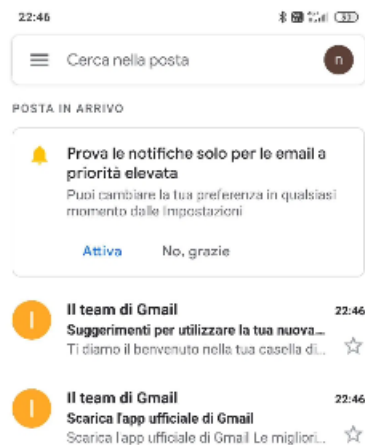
22:46

Cerca nella posta

n

POSTA IN ARRIVO

Prova le notifiche solo per le email a priorità elevata

Puoi cambiare la tua preferenza in qualsiasi momento dalle Impostazioni

Attiva

No, grazie

I

Il team di Gmail

22:46

Suggerimenti per utilizzare la tua nuova...

Ti diamo il benvenuto nella tua casella di...

I

Il team di Gmail

22:46

Scarica l'app ufficiale di Gmail

Scarica l'app ufficiale di Gmail Le migliori...